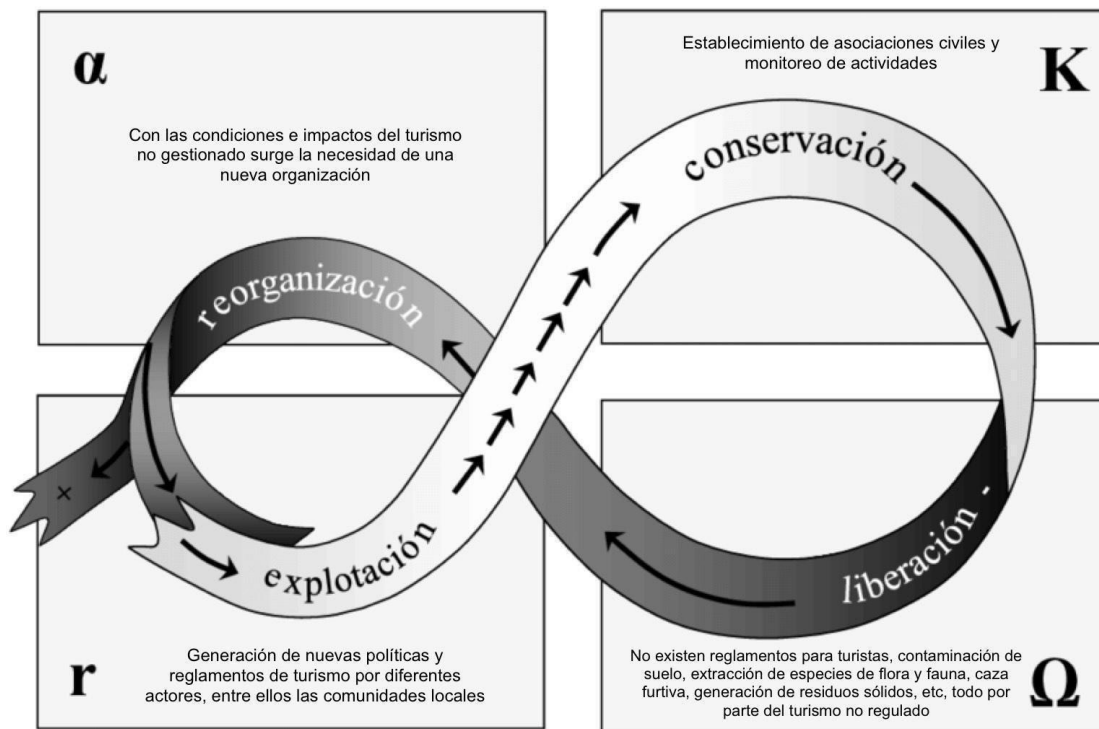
$\alpha$

Con las condiciones e impactos del turismo no gestionado surge la necesidad de una nueva organización

Establecimiento de asociaciones civiles y monitoreo de actividades

K

conservación

reorganización

x

explotación

liberación -

r

Generación de nuevas políticas y reglamentos de turismo por diferentes actores, entre ellos las comunidades locales

No existen reglamentos para turistas, contaminación de suelo, extracción de especies de flora y fauna, caza furtiva, generación de residuos sólidos, etc, todo por parte del turismo no regulado

$\Omega$